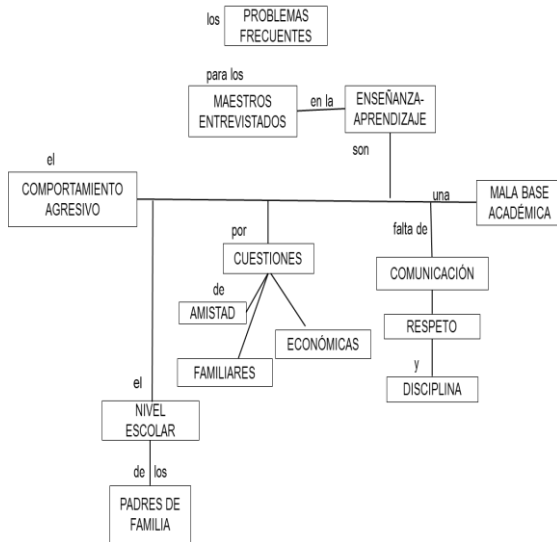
los PROBLEMAS FRECUENTES

para los

MAESTROS ENTREVISTADOS

en la

ENSEÑANZA-APRENDIZAJE

son

el

COMPORTAMIENTO AGRESIVO

una

MALA BASE ACADÉMICA

por

CUESTIONES

de

AMISTAD

FAMILIARES

ECONÓMICAS

falta de

COMUNICACIÓN

RESPETO

y

DISCIPLINA

el

NIVEL ESCOLAR

de los

PADRES DE FAMILIA